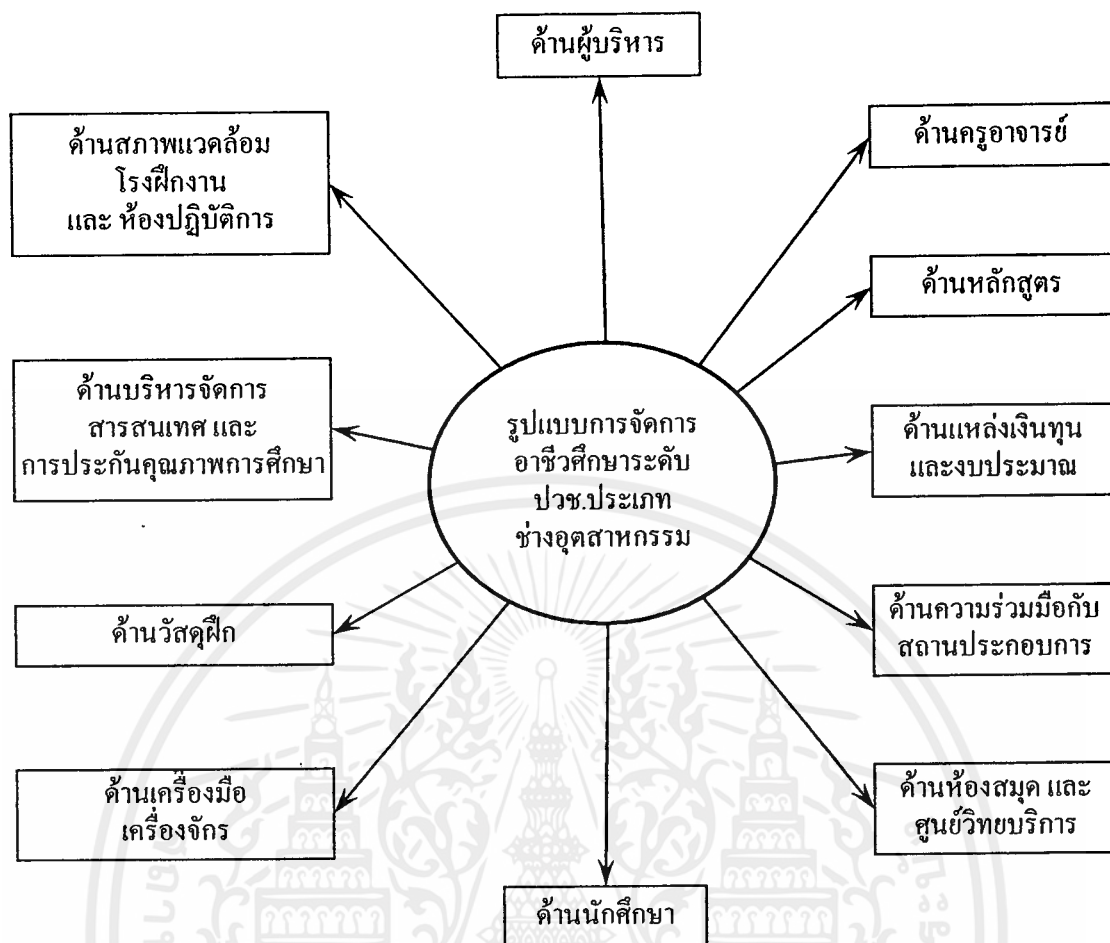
ด้านผู้บริหาร

ด้านสภาพแวดล้อม
โรงฝึกงาน
และ ห้องปฏิบัติการ

ด้านครูอาจารย์

ด้านหลักสูตร

ด้านบริหารจัดการ
สารสนเทศ และ
การประกันคุณภาพการศึกษา

รูปแบบการจัดการ
อาชีวศึกษาระดับ
ปวช.ประเภท
ช่างอุตสาหกรรม

ด้านแหล่งเงินทุน
และงบประมาณ

ด้านวัสดุฝึก

ด้านความร่วมมือกับ
สถานประกอบการ

ด้านเครื่องมือ
เครื่องจักร

ด้านห้องสมุด และ
ศูนย์วิทยบริการ

ด้านนักศึกษา